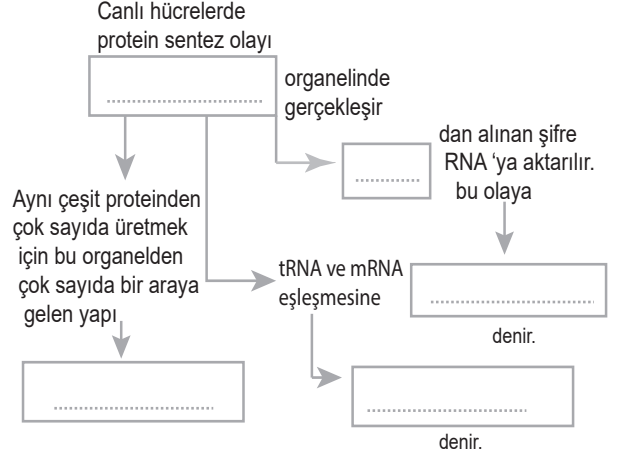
Canlı hücrelerde protein sentez olayı

..............................

organelinde gerçekleşir

..............

dan alınan şifre RNA 'ya aktarılır. bu olaya

..............................

denir.

Aynı çeşit proteinden çok sayıda üretmek için bu organelden çok sayıda bir araya gelen yapı

..............................

tRNA ve mRNA eşleşmesine

..............................

denir.